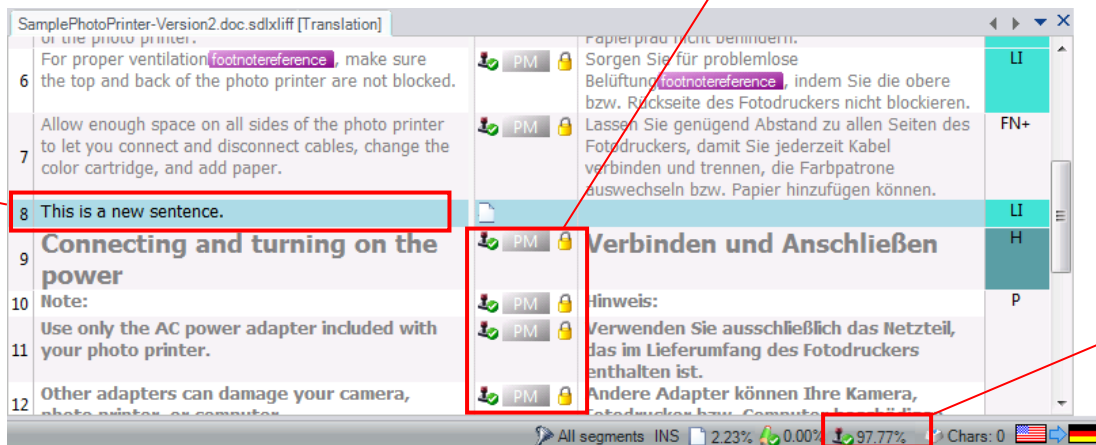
SamplePhotoPrinter-Version2.doc.sdlxliff [Translation]

| | | | | |
|---|---|---|---|---|
| | of the photo printer. | | Papierpfad nicht behindern. | |
| 6 | For proper ventilation footnotereference, make sure the top and back of the photo printer are not blocked. | PM | Sorgen Sie für problemlose Belüftung footnotereference, indem Sie die obere bzw. Rückseite des Fotodruckers nicht blockieren. | LI |
| 7 | Allow enough space on all sides of the photo printer to let you connect and disconnect cables, change the color cartridge, and add paper. | PM | Lassen Sie genügend Abstand zu allen Seiten des Fotodruckers, damit Sie jederzeit Kabel verbinden und trennen, die Farbpatrone auswechseln bzw. Papier hinzufügen können. | FN+ |
| 8 | This is a new sentence. | | | LI |
| 9 | Connecting and turning on the power | PM | Verbinden und Anschließen | H |
| 10 | Note: | PM | Hinweis: | P |
| 11 | Use only the AC power adapter included with your photo printer. | PM | Verwenden Sie ausschließlich das Netzteil, das im Lieferumfang des Fotodruckers enthalten ist. | |
| 12 | Other adapters can damage your camera, photo printer, or computer. | PM | Andere Adapter können Ihre Kamera, Fotodrucker bzw. Computer beschädigen. | |

All segments INS 2.23% 0.00% 97.77% Chars: 0